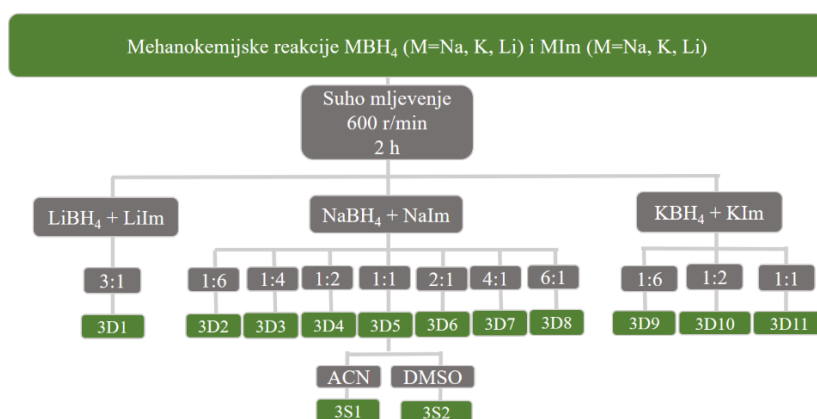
Mehanokemijske reakcije $MBH_4$ (M=Na, K, Li) i MIm (M=Na, K, Li)

Suho mljevenje
600 r/min
2 h

$LiBH_4$ + LiIm

$NaBH_4$ + NaIm

$KBH_4$ + KIm

3:1

3D1

1:6

1:4

1:2

1:1

2:1

4:1

6:1

3D2

3D3

3D4

3D5

3D6

3D7

3D8

1:6

1:2

1:1

3D9

3D10

3D11

ACN

DMSO

3S1

3S2